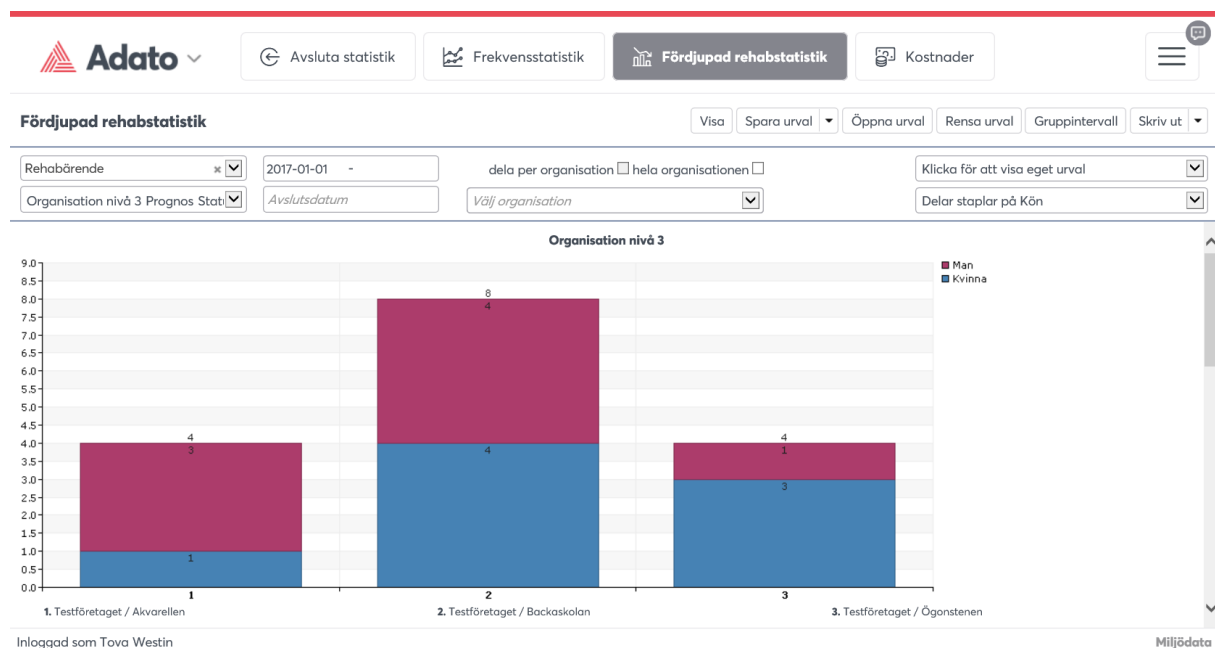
Adato

Avsluta statistik | Frekvensstatistik | Fördjupad rehabstatistik | Kostnader

Fördjupad rehabstatistik

Visa | Spara urval | Öppna urval | Rensa urval | Gruppintervall | Skriv ut

Rehabärende
2017-01-01 -
dela per organisation ☐ hela organisationen ☐
Klicka för att visa eget urval
Organisation nivå 3 Prognos Stati
Avslutsdatum
Välj organisation
Delar staplar på Kön

Organisation nivå 3

Man
Kvinna

9.0
8.5
8.0
7.5
7.0
6.5
6.0
5.5
5.0
4.5
4.0
3.5
3.0
2.5
2.0
1.5
1.0
0.5
0.0

4
3
1
8
4
4
4
1
3

1
2
3

1. Testföretaget / Akvarellen
2. Testföretaget / Backaskolan
3. Testföretaget / Ögonstenen

Inloggad som Tova Westin
Miljödata